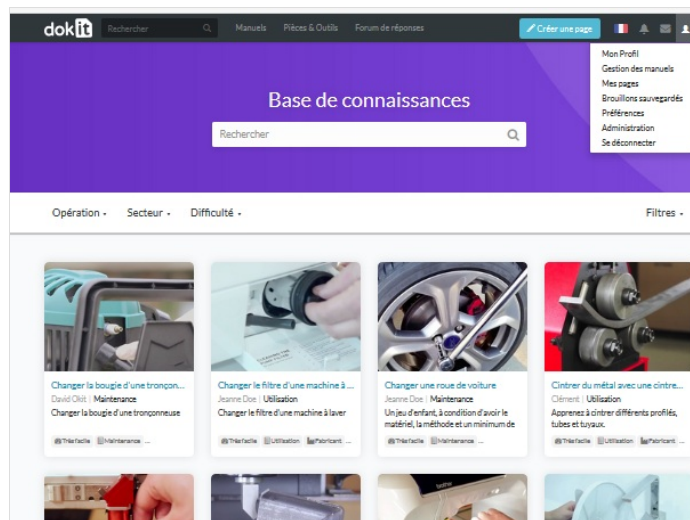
dokit Rechercher Manuels Pièces & Outils Forum de réponses

Créer une page

Mon Profil
Gestion des manuels
Mes pages
Brouillons sauvegardés
Préférences
Administration
Se déconnecter

Base de connaissances

Rechercher

Opération Secteur Difficulté

Filtres

Changer la bougie d'une tronçon...
David Okit | Maintenance
Changer la bougie d'une tronçonneuse
Très facile Maintenance ...

Changer le filtre d'une machine à ...
Jeanne Doe | Utilisation
Changer le filtre d'une machine à laver
Très facile Utilisation Fabricant ...

Changer une roue de voiture
Jeanne Doe | Maintenance
Un jeu d'enfant, à condition d'avoir le matériel, la méthode et un minimum de
Très facile Maintenance ...

Cintrer du métal avec une cintre...
Clément | Utilisation
Apprenez à cintrer différents profilés, tubes et tuyaux.
Très facile Utilisation Fabricant ...